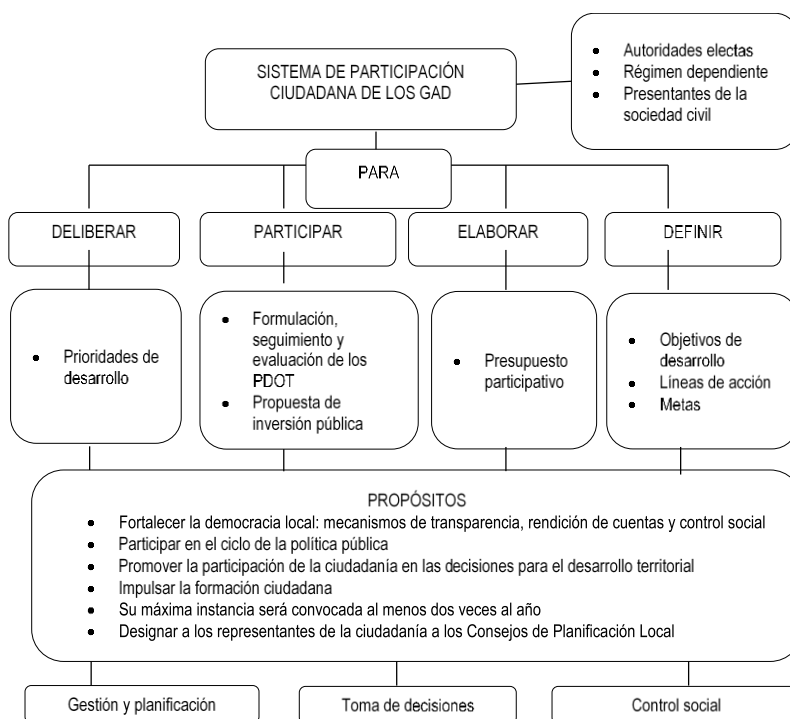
SISTEMA DE PARTICIPACIÓN CIUDADANA DE LOS GAD

- Autoridades electas
- Régimen dependiente
- Presentantes de la sociedad civil

PARA

DELIBERAR

PARTICIPAR

ELABORAR

DEFINIR

- Prioridades de desarrollo

- Formulación, seguimiento y evaluación de los PDOT
- Propuesta de inversión pública

- Presupuesto participativo

- Objetivos de desarrollo
- Líneas de acción
- Metas

PROPÓSITOS

- Fortalecer la democracia local: mecanismos de transparencia, rendición de cuentas y control social
- Participar en el ciclo de la política pública
- Promover la participación de la ciudadanía en las decisiones para el desarrollo territorial
- Impulsar la formación ciudadana
- Su máxima instancia será convocada al menos dos veces al año
- Designar a los representantes de la ciudadanía a los Consejos de Planificación Local

Gestión y planificación

Toma de decisiones

Control social